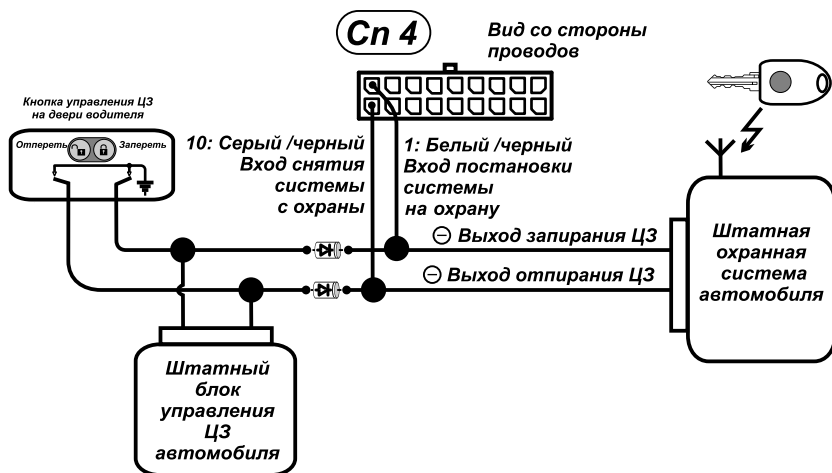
Сп 4

Вид со стороны проводов

Кнопка управления ЦЗ на двери водителя

Отпереть

Запереть

10: Серый /черный
Вход снятия
системы
с охраны

1: Белый /черный
Вход постановки
системы
на охрану

⊖ Выход запирания ЦЗ

⊖ Выход отпирания ЦЗ

Штатная
охранная
система
автомобиля

Штатный
блок
управления
ЦЗ
автомобиля